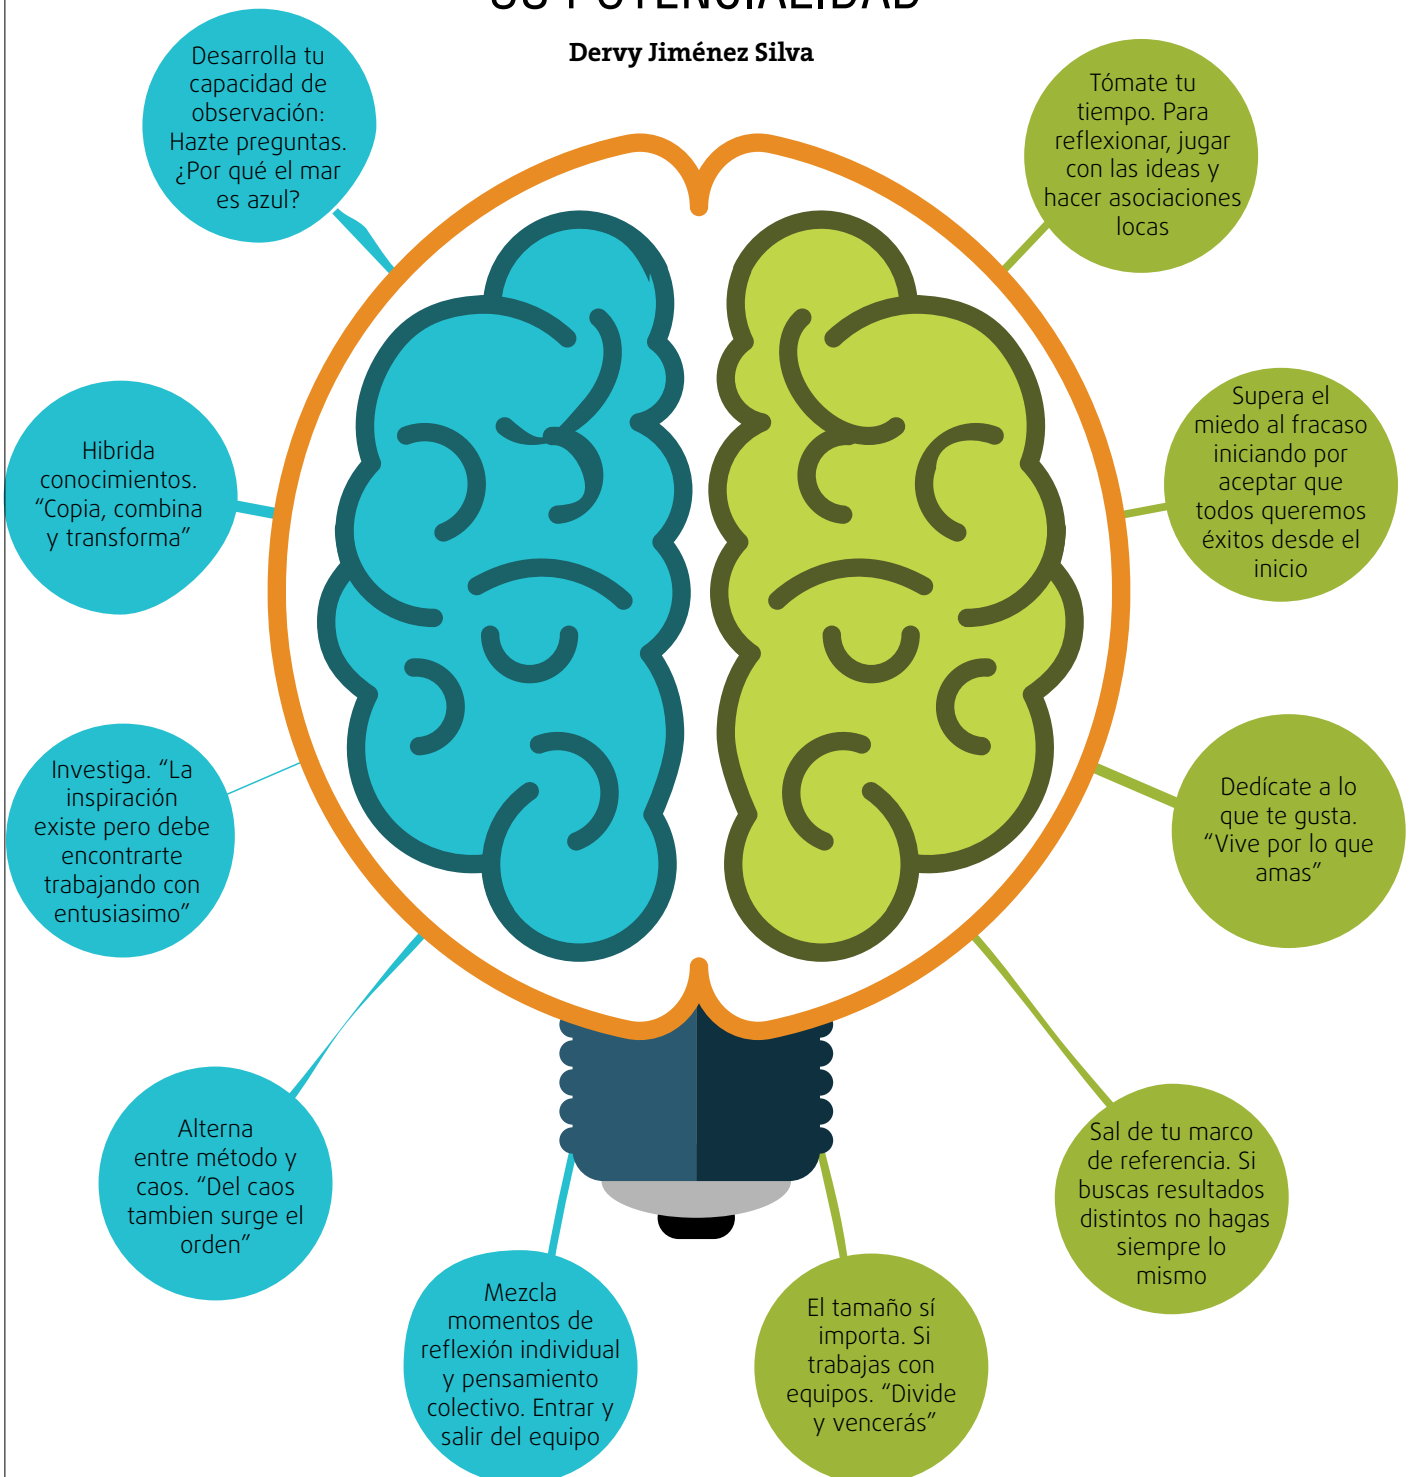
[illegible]

Dervy Jiménez Silva

Desarrolla tu capacidad de observación: Hazte preguntas. ¿Por qué el mar es azul?

Tómate tu tiempo. Para reflexionar, jugar con las ideas y hacer asociaciones locas

Hibrida conocimientos. "Copia, combina y transforma"

Supera el miedo al fracaso iniciando por aceptar que todos queremos éxitos desde el inicio

Investiga. "La inspiración existe pero debe encontrarte trabajando con entusiasimo"

Dedícate a lo que te gusta. "Vive por lo que amas"

Alterna entre método y caos. "Del caos tambien surge el orden"

Sal de tu marco de referencia. Si buscas resultados distintos no hagas siempre lo mismo

Mezcla momentos de reflexión individual y pensamiento colectivo. Entrar y salir del equipo

El tamaño sí importa. Si trabajas con equipos. "Divide y vencerás"